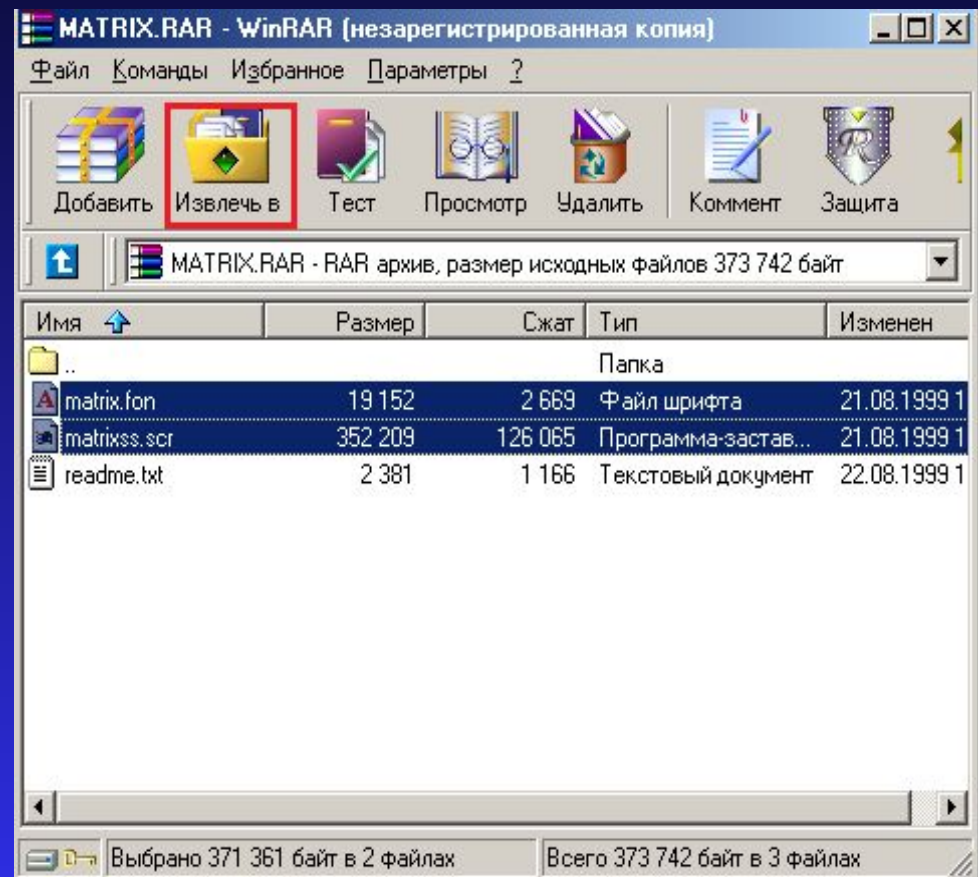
MATRIX.RAR - WinRAR (незарегистрированная копия)

Файл Команды Избранное Параметры ?

Добавить Извлечь в Тест Просмотр Удалить Коммент Защита

MATRIX.RAR - RAR архив, размер исходных файлов 373 742 байт

| Имя | Размер | Сжат | Тип | Изменен |
|---|---|---|---|---|
| .. | | | Папка | |
| matrix.fon | 19 152 | 2 669 | Файл шрифта | 21.08.1999 1 |
| matrixss.scr | 352 209 | 126 065 | Программа-застав... | 21.08.1999 1 |
| readme.txt | 2 381 | 1 166 | Текстовый документ | 22.08.1999 1 |

Выбрано 371 361 байт в 2 файлах

Всего 373 742 байт в 3 файлах